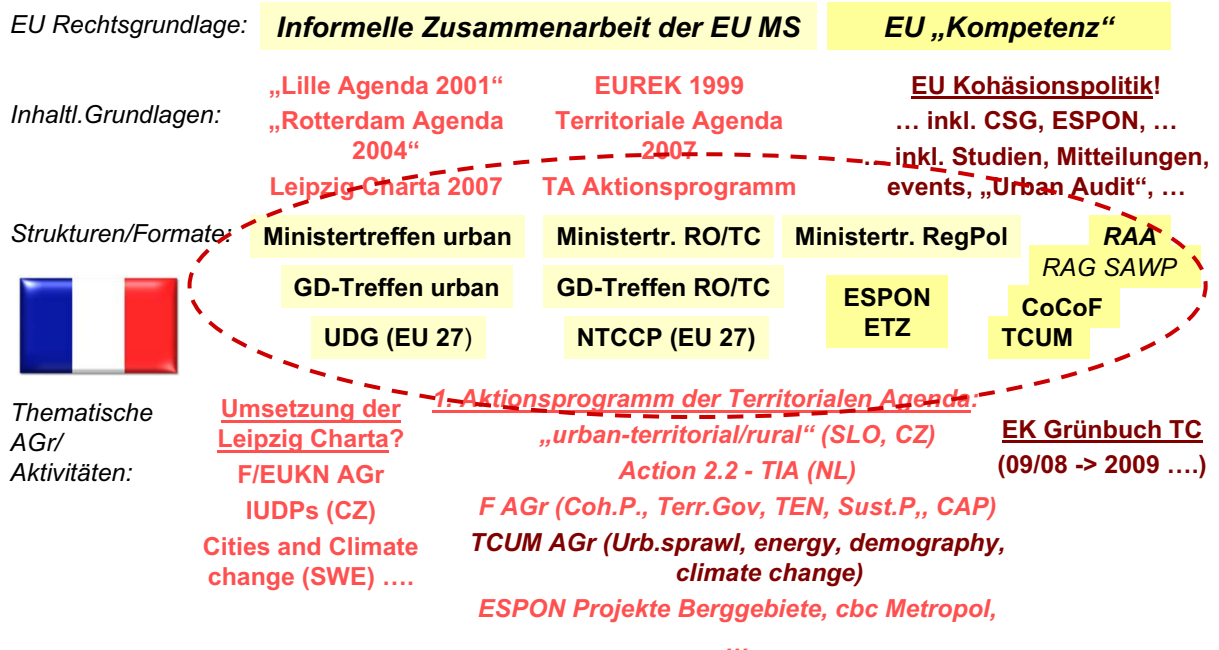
EU Rechtsgrundlage: Informelle Zusammenarbeit der EU MS

EU „Kompetenz“

Inhaltl.Grundlagen:

„Lille Agenda 2001“
„Rotterdam Agenda 2004“
Leipzig Charta 2007

EUREK 1999
Territoriale Agenda 2007
TA Aktionsprogramm

EU Kohäsionspolitik!
… inkl. CSG, ESPON, …
… inkl. Studien, Mitteilungen, events, „Urban Audit“, …

Strukturen/Formate:

Ministertreffen urban
GD-Treffen urban
UDG (EU 27)

Ministertr. RO/TC
GD-Treffen RO/TC
NTCCP (EU 27)

Ministertr. RegPol
ESPON
ETZ

RAA
RAG SAWP
CoCoF
TCUM

Thematische AGr/ Aktivitäten:

Umsetzung der Leipzig Charta?
F/EUKN AGr
IUDPs (CZ)
Cities and Climate change (SWE) ….

1. Aktionsprogramm der Territorialen Agenda:
„urban-territorial/rural“ (SLO, CZ)
Action 2.2 - TIA (NL)
F AGr (Coh.P., Terr.Gov, TEN, Sust.P,, CAP)
TCUM AGr (Urb.sprawl, energy, demography, climate change)
ESPON Projekte Berggebiete, cbc Metropol,
…

EK Grünbuch TC
(09/08 -> 2009 ….)